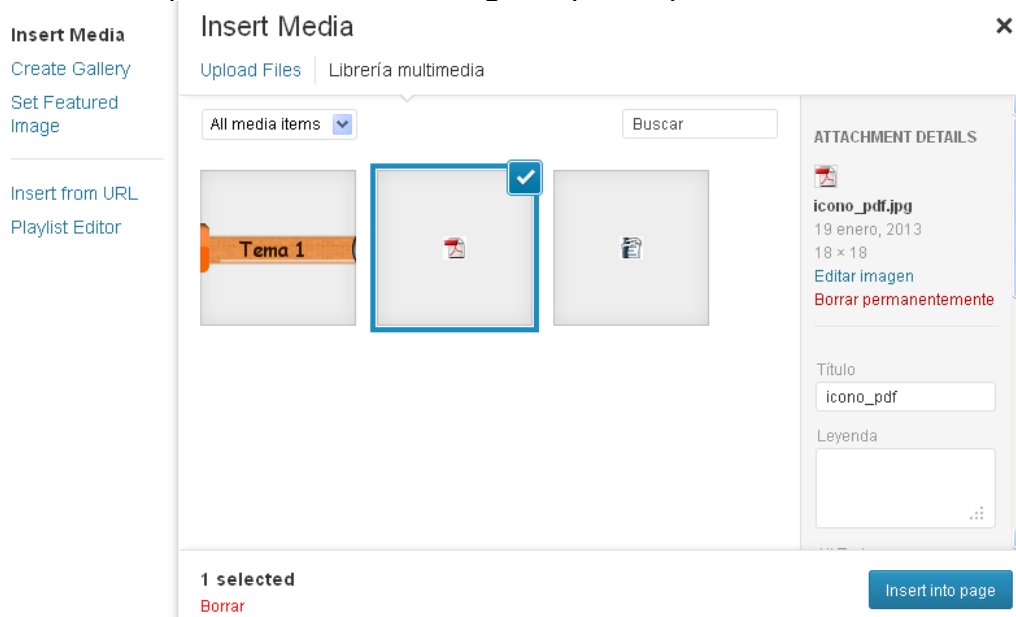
Insert Media
Create Gallery
Set Featured Image

Insert from URL
Playlist Editor

Insert Media
×
Upload Files
Librería multimedia

All media items
Buscar

Tema 1

ATTACHMENT DETAILS
icono_pdf.jpg
19 enero, 2013
18 × 18
Editar imagen
Borrar permanentemente

Título
icono_pdf
Leyenda

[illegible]

1 selected
Borrar
Insert into page